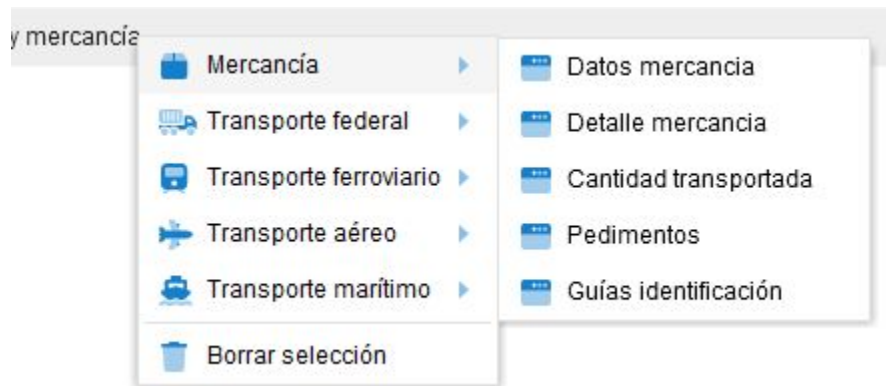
y mercancía

Mercancía
Transporte federal
Transporte ferroviario
Transporte aéreo
Transporte marítimo
Borrar selección

Datos mercancia
Detalle mercancia
Cantidad transportada
Pedimentos
Guías identificación